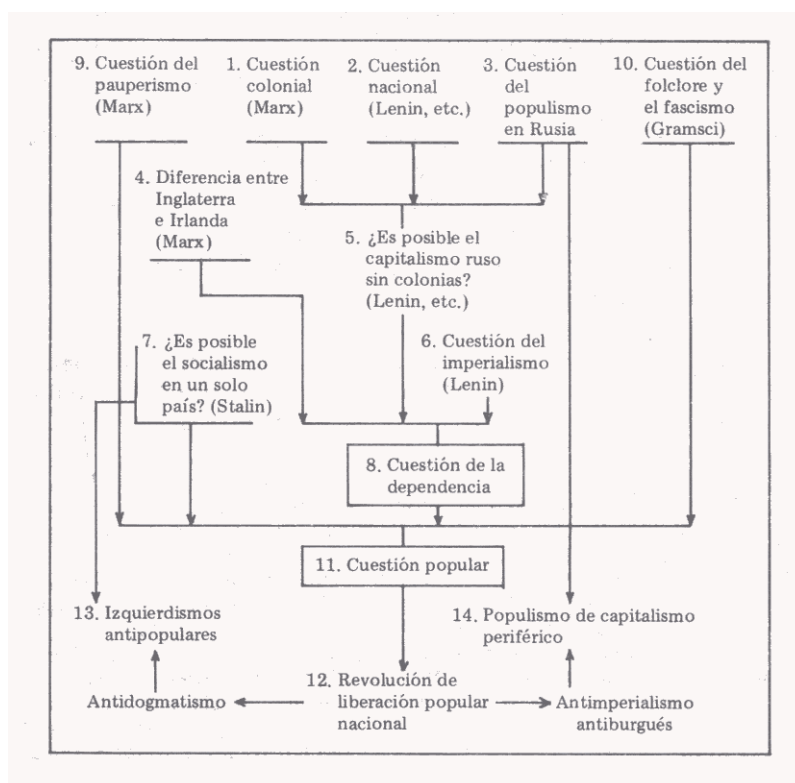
9. Cuestión del pauperismo (Marx)

1. Cuestión colonial (Marx)

2. Cuestión nacional (Lenin, etc.)

3. Cuestión del populismo en Rusia

10. Cuestión del folclore y el fascismo (Gramsci)

4. Diferencia entre Inglaterra e Irlanda (Marx)

5. ¿Es posible el capitalismo ruso sin colonias? (Lenin, etc.)

7. ¿Es posible el socialismo en un solo país? (Stalin)

6. Cuestión del imperialismo (Lenin)

8. Cuestión de la dependencia

11. Cuestión popular

13. Izquierdismos antipopulares

14. Populismo de capitalismo periférico

Antidogmatismo

12. Revolución de liberación popular nacional

Antimperialismo antiburgués